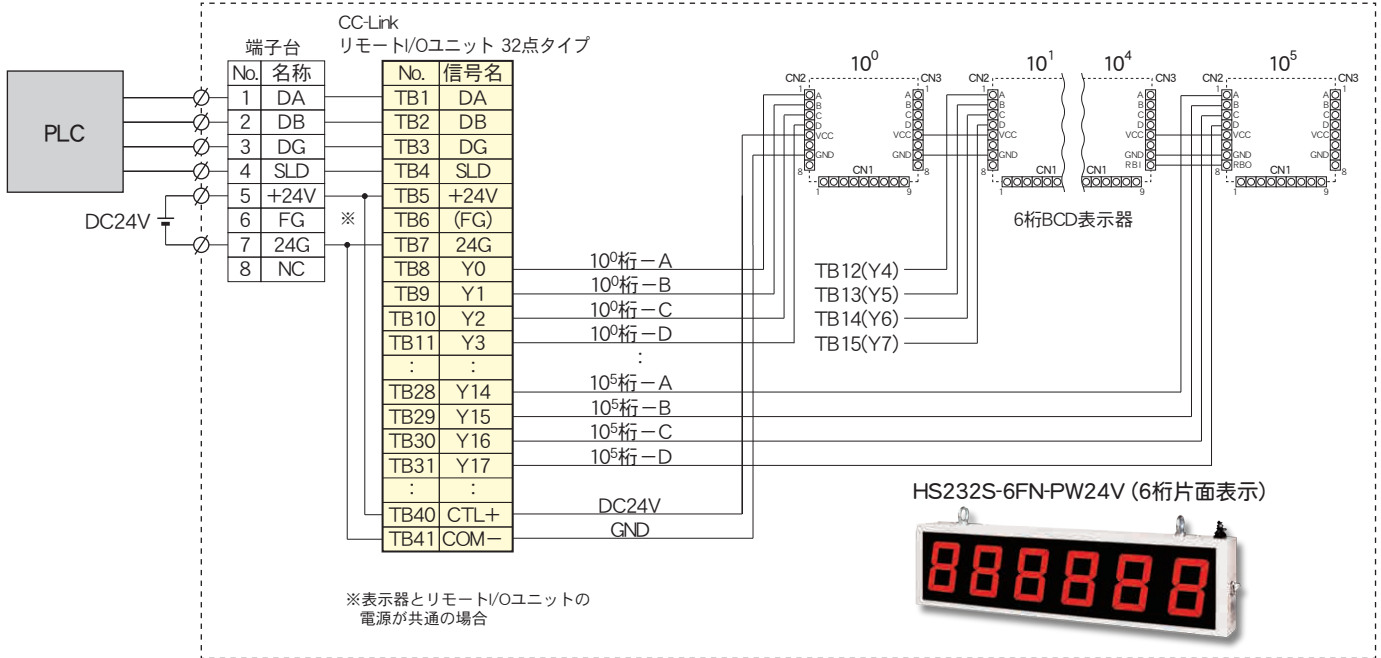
PLC

DC24V

端子台

| No. | 名称 |
|---|---|
| 1 | DA |
| 2 | DB |
| 3 | DG |
| 4 | SLD |
| 5 | +24V |
| 6 | FG |
| 7 | 24G |
| 8 | NC |

※

CC-Link
リモートI/Oユニット 32点タイプ

| No. | 信号名 |
|---|---|
| TB1 | DA |
| TB2 | DB |
| TB3 | DG |
| TB4 | SLD |
| TB5 | +24V |
| TB6 | (FG) |
| TB7 | 24G |
| TB8 | Y0 |
| TB9 | Y1 |
| TB10 | Y2 |
| TB11 | Y3 |
| : | : |
| TB28 | Y14 |
| TB29 | Y15 |
| TB30 | Y16 |
| TB31 | Y17 |
| : | : |
| TB40 | CTL+ |
| TB41 | COM− |

$10^0$桁−A
$10^0$桁−B
$10^0$桁−C
$10^0$桁−D
:
$10^5$桁−A
$10^5$桁−B
$10^5$桁−C
$10^5$桁−D
DC24V
GND

$10^0$ $10^1$ $10^4$ $10^5$

CN2 1 A B C D VCC GND 8 CN3 1 A B C D VCC GND 8 CN1 1 9
CN2 1 A B C D VCC GND 8 CN1 1 9
CN1 9 CN3 A B C D VCC GND RBI
CN2 1 A B C D VCC GND RBO 8 CN1 1 9 CN3 1 A B C D VCC GND 8

6桁BCD表示器

TB12(Y4)
TB13(Y5)
TB14(Y6)
TB15(Y7)

HS232S-6FN-PW24V (6桁片面表示)

※表示器とリモートI/Oユニットの
電源が共通の場合